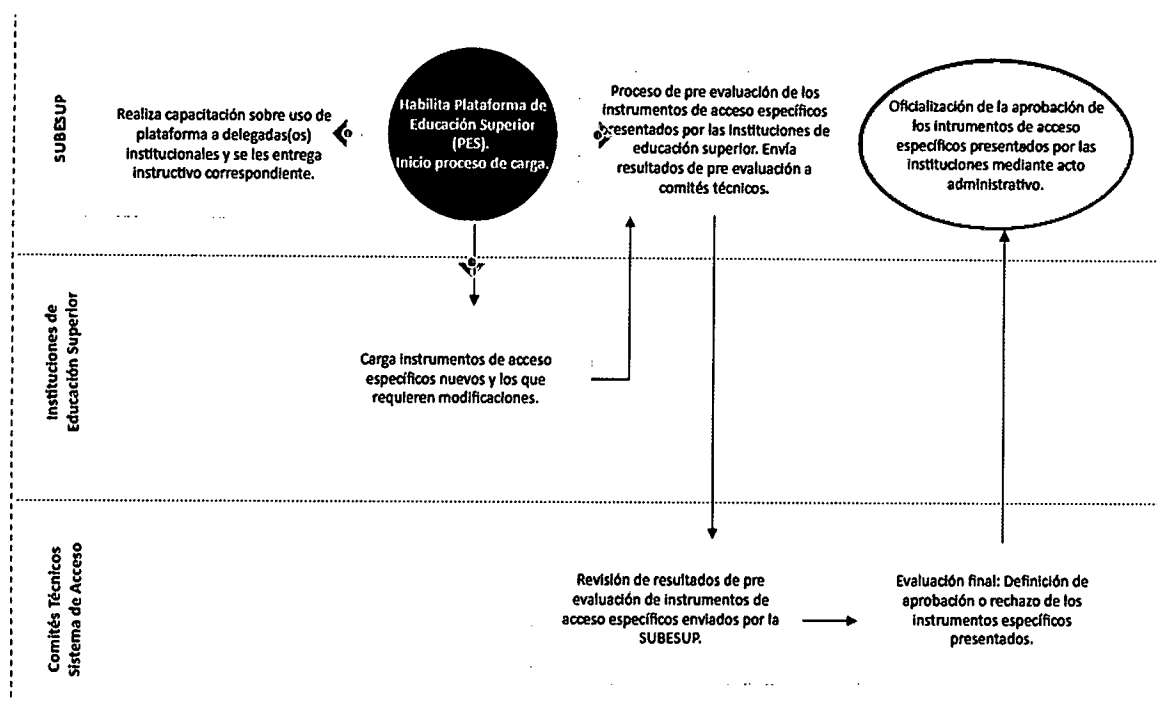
SUBESUP

Realiza capacitación sobre uso de plataforma a delegadas(os) institucionales y se les entrega instructivo correspondiente.

Habilita Plataforma de Educación Superior (PES). Inicio proceso de carga.

Proceso de pre evaluación de los instrumentos de acceso específicos presentados por las instituciones de educación superior. Envía resultados de pre evaluación a comités técnicos.

Oficialización de la aprobación de los intrumentos de acceso específicos presentados por las instituciones mediante acto administrativo.

Instituciones de Educación Superior

Carga instrumentos de acceso específicos nuevos y los que requieren modificaciones.

Comités Técnicos Sistema de Acceso

Revisión de resultados de pre evaluación de instrumentos de acceso específicos enviados por la SUBESUP.

Evaluación final: Definición de aprobación o rechazo de los instrumentos específicos presentados.